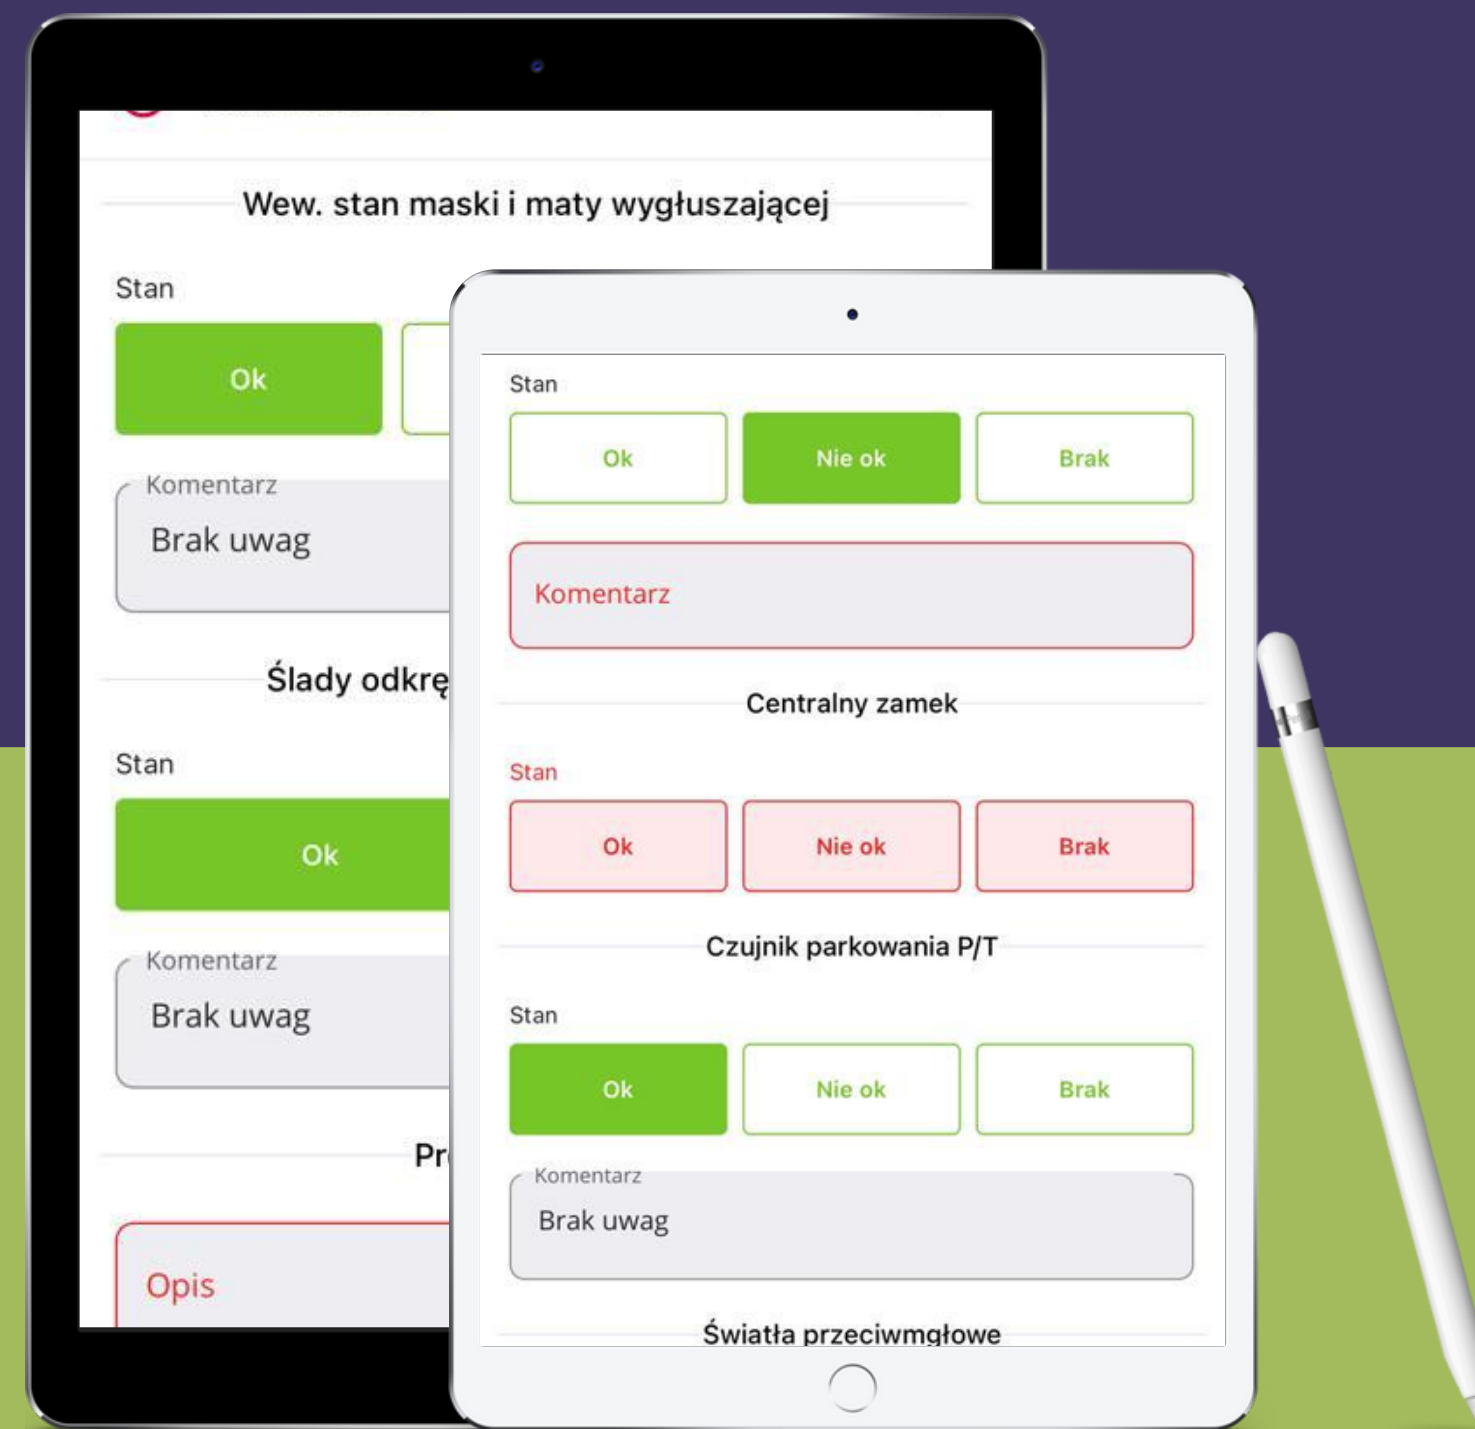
Wew. stan maski i maty wygłuszającej

Stan

Ok

Komentarz

Brak uwag

Ślady odkrę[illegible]

Stan

Ok

Komentarz

Brak uwag

Pr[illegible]

Opis

Stan

Ok

Nie ok

Brak

Komentarz

Centralny zamek

Stan

Ok

Nie ok

Brak

Czujnik parkowania P/T

Stan

Ok

Nie ok

Brak

Komentarz

Brak uwag

Światła przeciwmgłowe